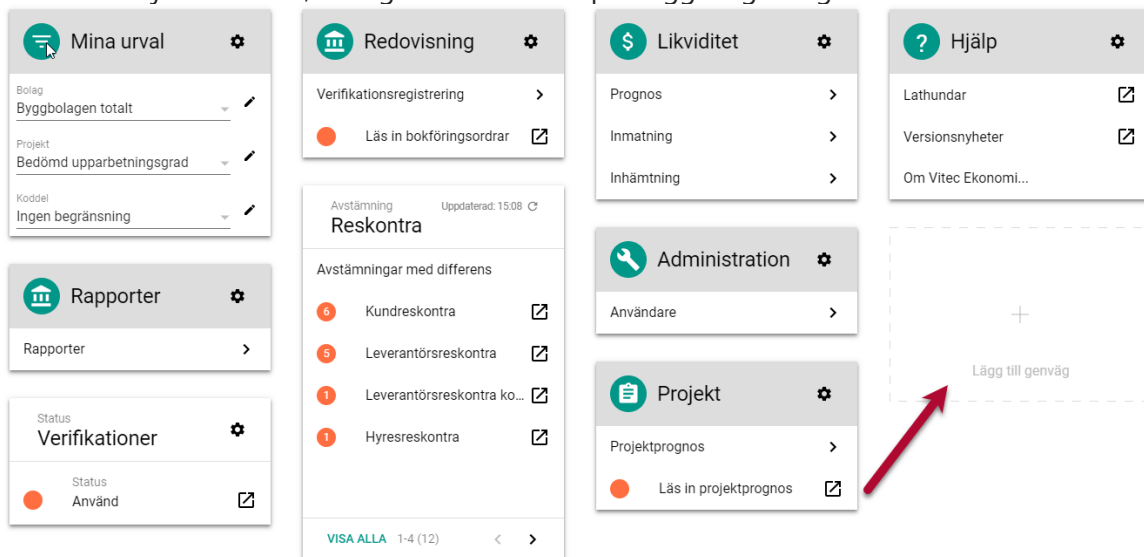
Mina urval

Bolag
Byggbolagen totalt

Projekt
Bedömd upparbetningsgrad

Koddel
Ingen begränsning

Rapporter

Rapporter

Status
Verifikationer

Status
Använd

Redovisning

Verifikationsregistrering

Läs in bokföringsordrar

Avstämning
Reskontra
Uppdaterad: 15:08

Avstämningar med differens

6 Kundreskontra

5 Leverantörsreskontra

1 Leverantörsreskontra ko...

1 Hyresreskontra

VISA ALLA 1-4 (12)

Likviditet

Prognos

Inmatning

Inhämtning

Administration

Användare

Projekt

Projektprognos

Läs in projektprognos

Hjälp

Lathundar

Versionsnyheter

Om Vitec Ekonomi...

+

Lägg till genväg